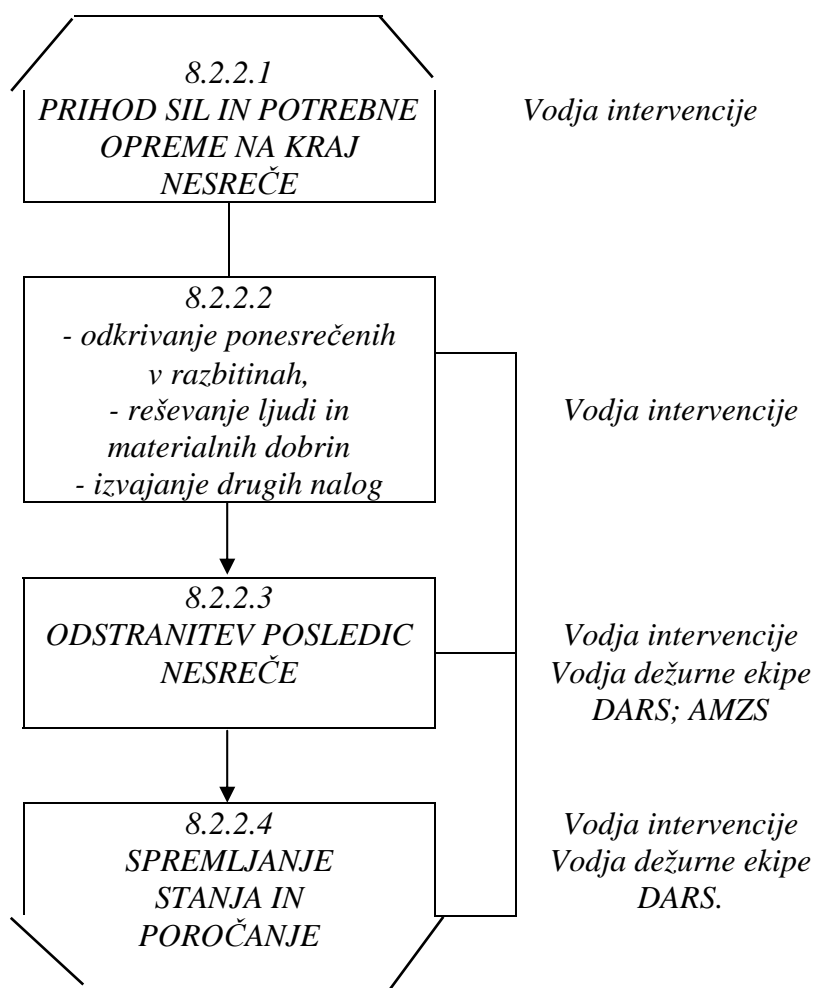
8.2.2.1
PRIHOD SIL IN POTREBNE OPREME NA KRAJ NESREČE

Vodja intervencije

8.2.2.2
- odkrivanje ponesrečenih v razbitinah,
- reševanje ljudi in materialnih dobrin
- izvajanje drugih nalog

Vodja intervencije

8.2.2.3
ODSTRANITEV POSLEDIC NESREČE

Vodja intervencije
Vodja dežurne ekipe
DARS; AMZS

8.2.2.4
SPREMLJANJE STANJA IN POROČANJE

Vodja intervencije
Vodja dežurne ekipe
DARS.